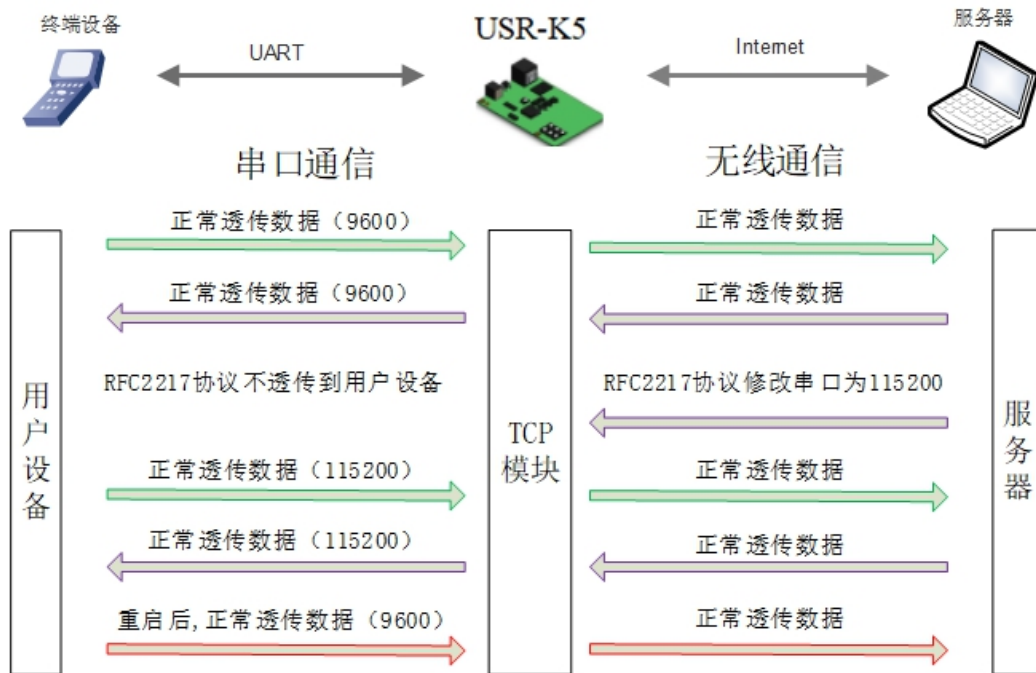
终端设备

UART

USR-K5

Internet

服务器

串口通信

无线通信

正常透传数据（9600）

正常透传数据

正常透传数据（9600）

正常透传数据

RFC2217协议不透传到用户设备

RFC2217协议修改串口为115200

用户设备

TCP模块

服务器

正常透传数据（115200）

正常透传数据

正常透传数据（115200）

正常透传数据

重启后，正常透传数据（9600）

正常透传数据